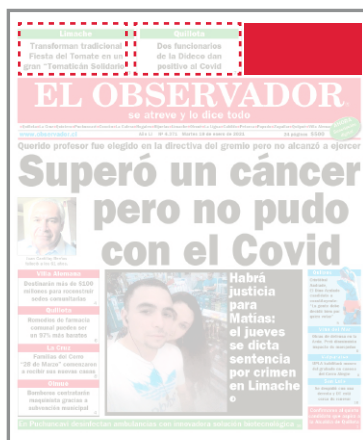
Limache
Transforman tradicional Fiesta del Tomate en un gran "Tomaticón Solidario"

Quillota
Dos funcionarios de la Didece dan positivo al Covid

EL OBSERVADOR
se atreve y lo dice todo

www.observador.cl
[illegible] Martes 28 de Julio de 2020
24 páginas $300

Querido profesor fue elegido en la directiva del gremio pero no alcanzó a ejercer

Superó un cáncer pero no pudo con el Covid

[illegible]

Villa Alemana
Destinarán más de $100 millones para reconstruir sedes comunitarias

Quillota
Remodelan de farmacia comunal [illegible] en un 80% sus locales

La Cruz
Familias del Cerro "28 de Marzo" comenzaron a recibir sus nuevas casas

Olmué
Bomberos voluntarios respondieron gracias a subvención municipal

Habrá justicia para Matías: el jueves se dicta sentencia por crimen en Limache

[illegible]

En Panimávida destacaron ambulancias con novedosos avances tecnológicos